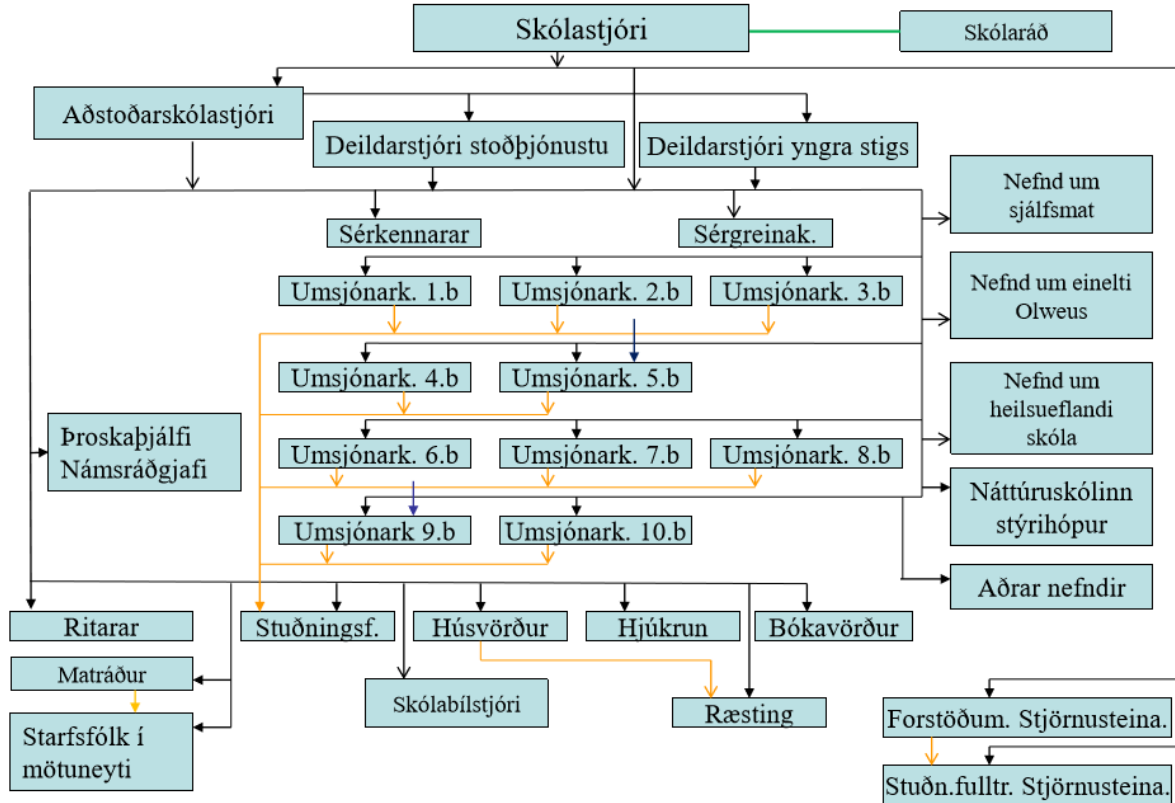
Skólastjóri

Skólaráð

Aðstoðarskólastjóri

Deildarstjóri stoðþjónustu

Deildarstjóri yngra stigs

Nefnd um sjálfsmat

Sérkennarar

Sérgreinak.

Umsjónark. 1.b

Umsjónark. 2.b

Umsjónark. 3.b

Nefnd um einelti Olweus

Umsjónark. 4.b

Umsjónark. 5.b

Nefnd um heilsueflandi skóla

Þroskaþjálfi Námsráðgjafi

Umsjónark. 6.b

Umsjónark. 7.b

Umsjónark. 8.b

Náttúruskólinn stýrihópur

Umsjónark 9.b

Umsjónark. 10.b

Aðrar nefndir

Ritarar

Stuðningsf.

Húsvörður

Hjúkrun

Bókavörður

Matráður

Skólabílstjóri

Ræsting

Starfsfólk í mötuneyti

Forstöðum. Stjörnusteina.

Stuðn.fulltr. Stjörnusteina.